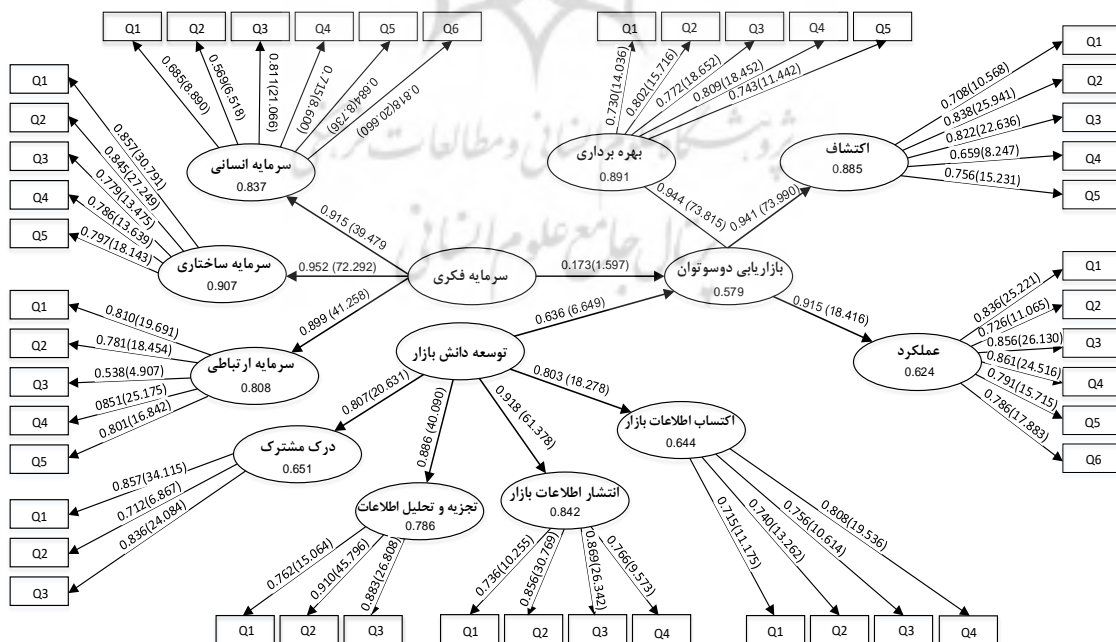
Q1 Q2 Q3 Q4 Q5 Q6

0.685(8.890)
0.569(6.518)
0.811(21.066)
0.715(8.600)
0.684(8.739)
0.818(20.669)

سرمایه انسانی
0.837

Q1 Q2 Q3 Q4 Q5

0.730(14.036)
0.802(15.716)
0.772(18.652)
0.809(18.452)
0.743(11.442)

بهره برداری
0.891

اکتشاف
0.885

Q1 Q2 Q3 Q4 Q5

0.708(10.568)
0.838(25.941)
0.822(22.636)
0.659(8.247)
0.756(15.231)

Q1 Q2 Q3 Q4 Q5

0.857(30.791)
0.845(27.249)
0.779(13.475)
0.786(13.639)
0.797(18.143)

سرمایه ساختاری
0.907

0.915 (39.479
0.952 (72.292)

سرمایه فکری

0.173(1.597)

0.944 (73.815)
0.941 (73.990)

بازاریابی دوسوتوان
0.579

0.915 (18.416)

Q1 Q2 Q3 Q4 Q5

0.810(19.691)
0.781(18.454)
0.538(4.907)
0851(25.175)
0.801(16.842)

0.899 (41.258)

سرمایه ارتباطی
0.808

0.636 (6.649)

توسعه دانش بازار

عملکرد
0.624

Q1 Q2 Q3 Q4 Q5 Q6

0.836(25.221)
0.726(11.065)
0.856(26.130)
0.861(24.516)
0.791(15.715)
0.786(17.883)

0.807(20.631)
0.886 (40.090)
0.918 (61.378)
0.803 (18.278)

اکتساب اطلاعات بازار
0.644

درک مشترک
0.651

Q1 Q2 Q3

0.857(34.115)
0.712(6.867)
0.836(24.084)

تجزیه و تحلیل اطلاعات
0.786

انتشار اطلاعات بازار
0.842

0.762(15.064)
0.910(45.796)
0.883(26.808)

0.736(10.255)
0.856(30.769)
0.869(26.342)
0.766(9.573)

0.715(11.175)
0.740(13.262)
0.756(10.614)
0.808(19.536)

Q1 Q2 Q3
Q1 Q2 Q3 Q4
Q1 Q2 Q3 Q4